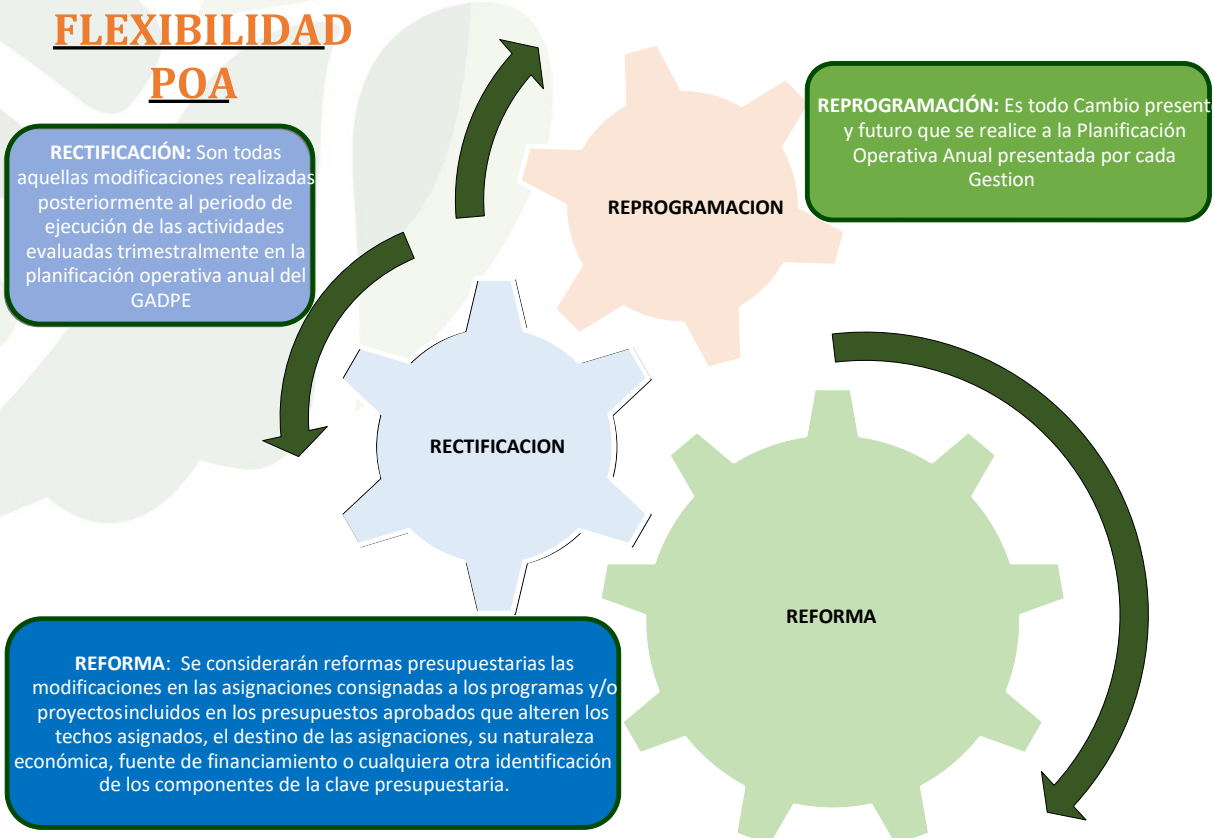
FLEXIBILIDAD POA

RECTIFICACIÓN: Son todas aquellas modificaciones realizadas posteriormente al periodo de ejecución de las actividades evaluadas trimestralmente en la planificación operativa anual del GADPE

REPROGRAMACION

REPROGRAMACIÓN: Es todo Cambio present y futuro que se realice a la Planificación Operativa Anual presentada por cada Gestion

RECTIFICACION

REFORMA

REFORMA: Se considerarán reformas presupuestarias las modificaciones en las asignaciones consignadas a los programas y/o proyectosincluidos en los presupuestos aprobados que alteren los techos asignados, el destino de las asignaciones, su naturaleza económica, fuente de financiamiento o cualquiera otra identificación de los componentes de la clave presupuestaria.